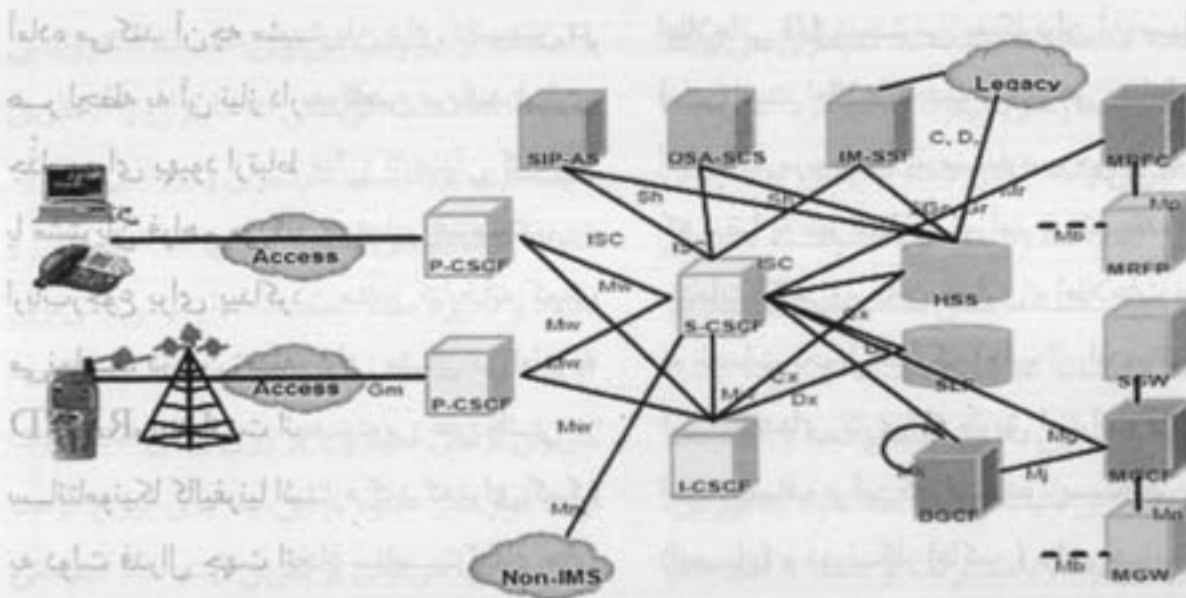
Legacy
SIP-AS
OSA-SCS
IM-SSF
C, D,
MRFC
Sh
Sh
Si
Mr
Mp
Access
P-CSCF
ISC
ISC
ISC
Mb
S-CSCF
HSS
MRFP
Mw
Mw
Cx
Mw
Dx
SGW
Access
Gm
P-CSCF
Mw
SLF
Mw
Mx
Cx
Dx
Mg
Mw
I-CSCF
Mi
Mj
MGCF
BGCF
Mn
Mw
Non-IMS
Mb
MGW